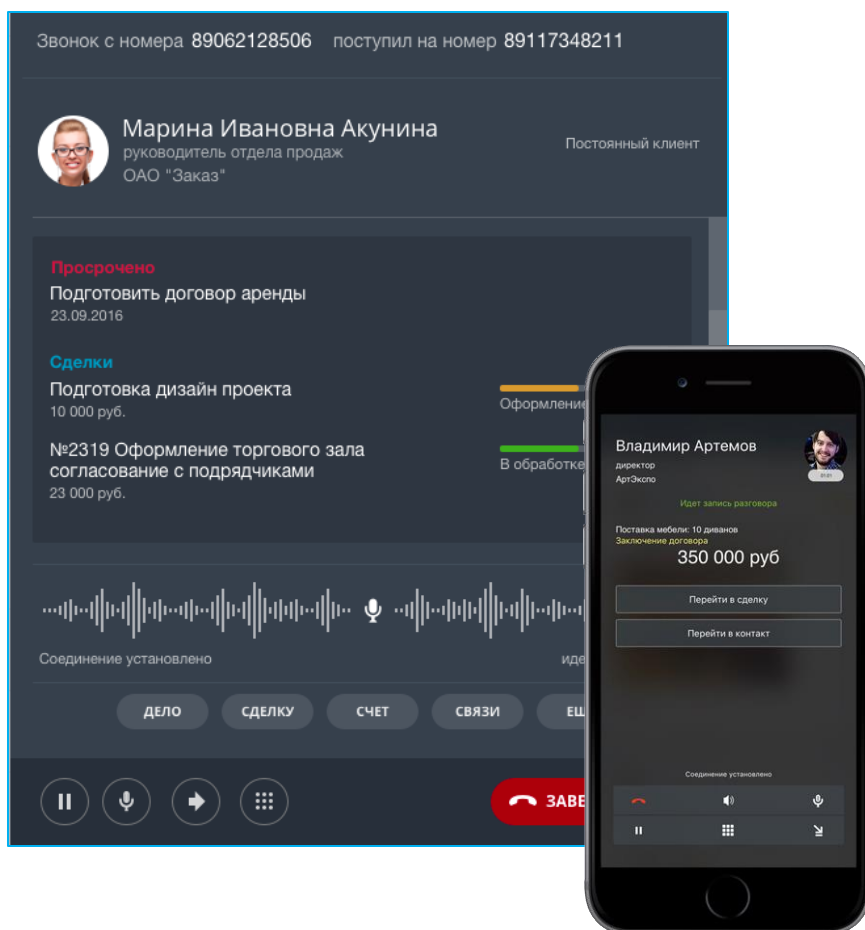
Звонок с номера 89062128506 поступил на номер 89117348211

Марина Ивановна Акунина
руководитель отдела продаж
ОАО "Заказ"

Постоянный клиент

Просрочено
Подготовить договор аренды
23.09.2016

Сделки
Подготовка дизайн проекта
10 000 руб.
Оформление

№2319 Оформление торгового зала согласование с подрядчиками
23 000 руб.
В обработке

Соединение установлено
иде

ДЕЛО
СДЕЛКУ
СЧЕТ
СВЯЗИ
ЕЩ

ЗАВЕ

Владимир Артемов
директор
АртЭкспо

Идет запись разговора

Поставка мебели: 10 диванов
Заключение договора
350 000 руб

Перейти в сделку
Перейти в контакт

Соединение установлено